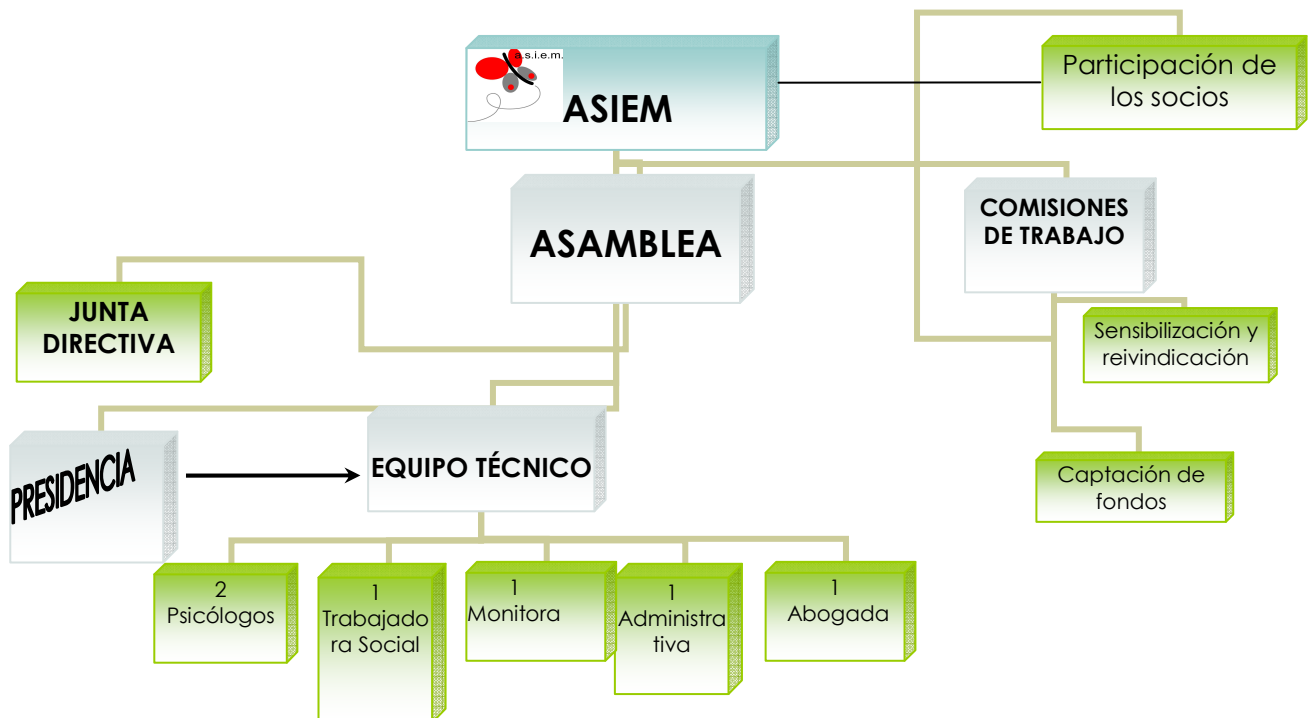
a.s.i.e.m.

ASIEM

Participación de los socios

ASAMBLEA

COMISIONES DE TRABAJO

JUNTA DIRECTIVA

Sensibilización y reivindicación

PRESIDENCIA

EQUIPO TÉCNICO

Captación de fondos

2 Psicólogos

1 Trabajadora Social

1 Monitora

1 Administrativa

1 Abogada